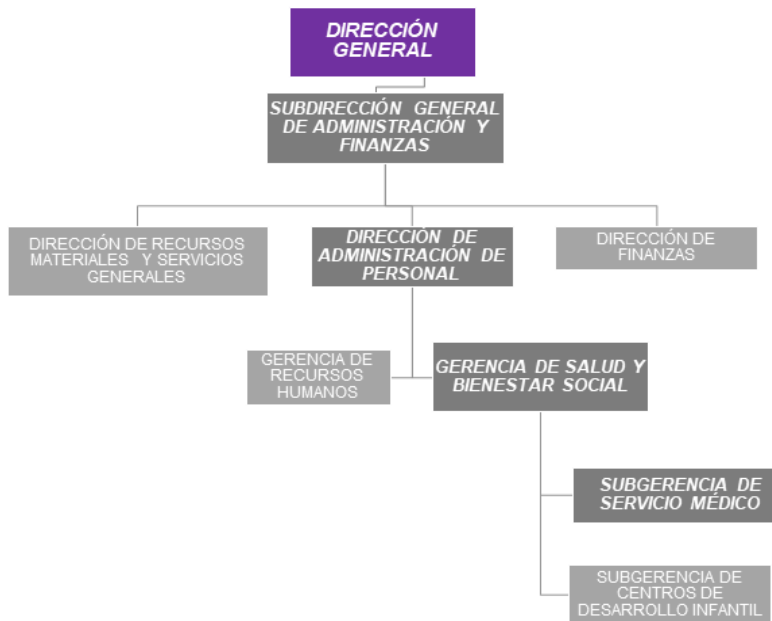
DIRECCIÓN GENERAL

SUBDIRECCIÓN GENERAL DE ADMINISTRACIÓN Y FINANZAS

DIRECCIÓN DE RECURSOS MATERIALES Y SERVICIOS GENERALES

DIRECCIÓN DE ADMINISTRACIÓN DE PERSONAL

DIRECCIÓN DE FINANZAS

GERENCIA DE RECURSOS HUMANOS

GERENCIA DE SALUD Y BIENESTAR SOCIAL

SUBGERENCIA DE SERVICIO MÉDICO

SUBGERENCIA DE CENTROS DE DESARROLLO INFANTIL